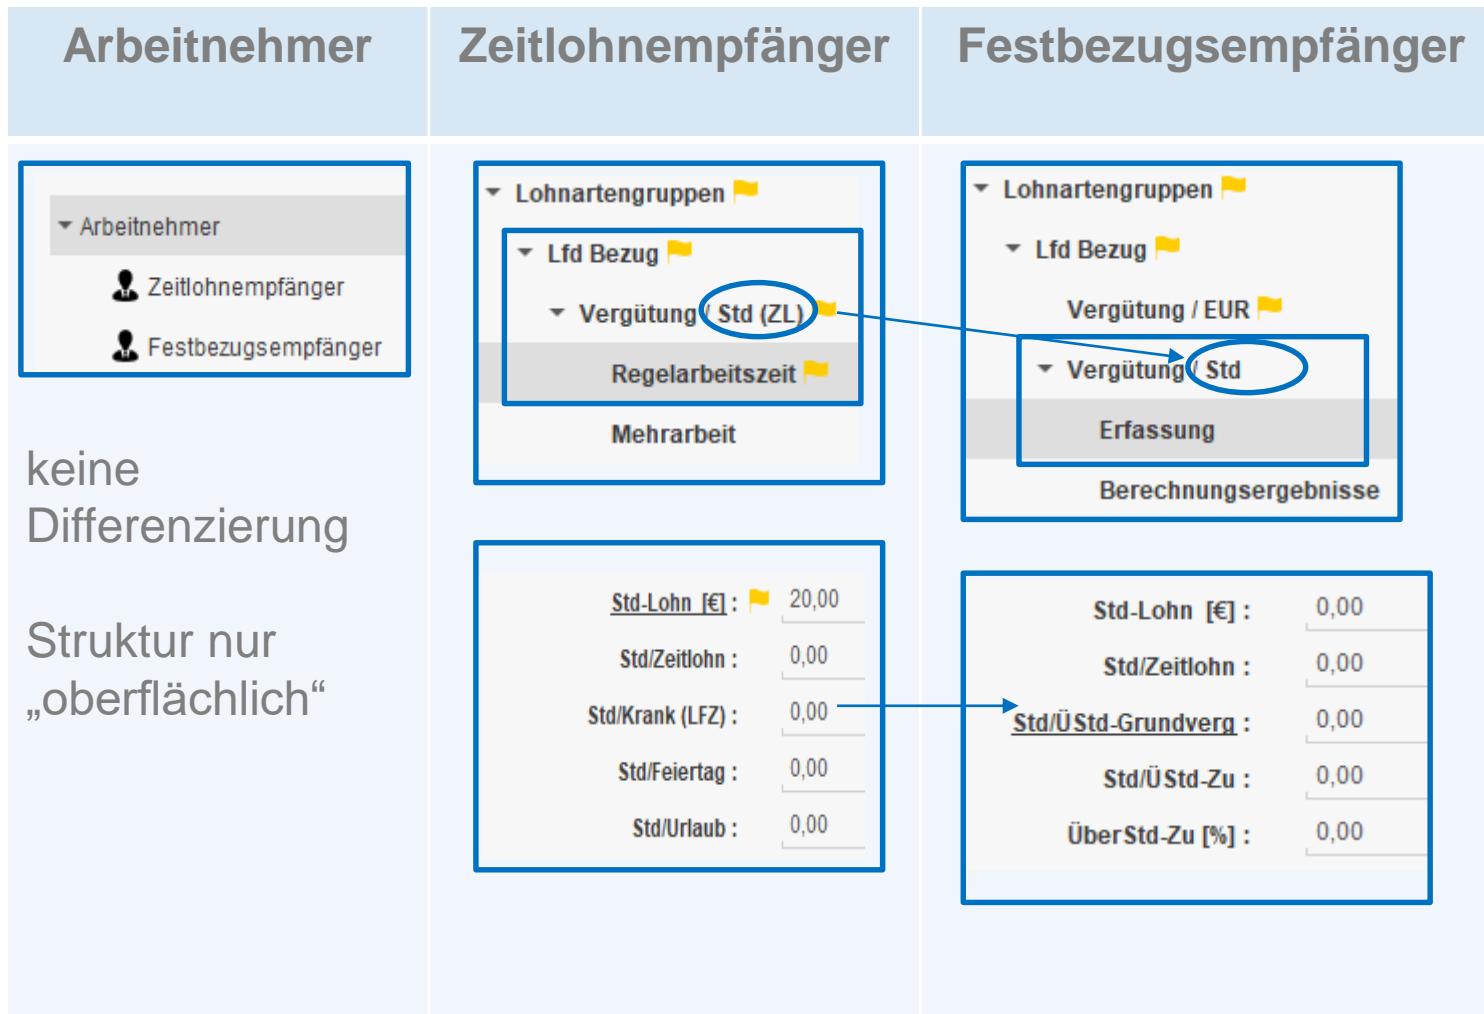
| Arbeitnehmer | Zeitlohnempfänger | Festbezugsempfänger |
|---|---|---|

Arbeitnehmer
Zeitlohnempfänger
Festbezugsempfänger

keine Differenzierung

Struktur nur „oberflächlich“

Lohnartengruppen
Lfd Bezug
Vergütung / Std (ZL)
Regelarbeitszeit
Mehrarbeit

Std-Lohn [€] : 20,00
Std/Zeitlohn : 0,00
Std/Krank (LFZ) : 0,00
Std/Feiertag : 0,00
Std/Urlaub : 0,00

Lohnartengruppen
Lfd Bezug
Vergütung / EUR
Vergütung / Std
Erfassung
Berechnungsergebnisse

Std-Lohn [€] : 0,00
Std/Zeitlohn : 0,00
Std/ÜStd-Grundverg : 0,00
Std/ÜStd-Zu : 0,00
ÜberStd-Zu [%] : 0,00